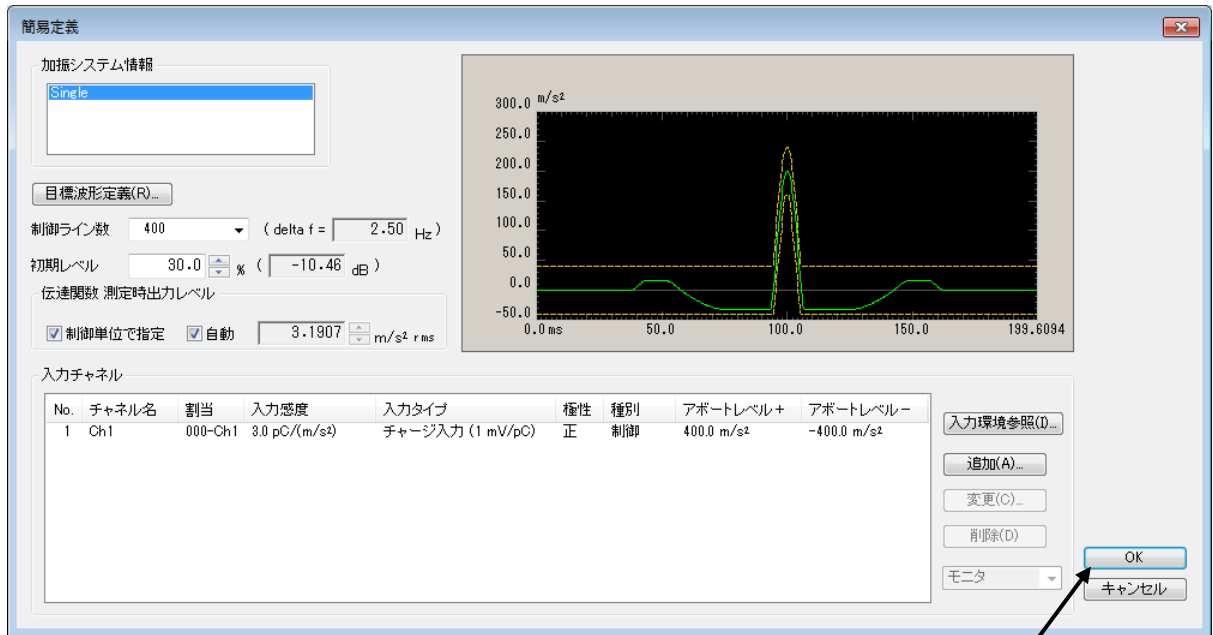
簡易定義

加振システム情報

Single

目標波形定義(R)...

制御ライン数 400 ( delta f = 2.50 Hz )

初期レベル 30.0 % ( -10.46 dB )

伝達関数 測定時出力レベル

制御単位で指定 自動 3.1907 m/s² rms

300.0 m/s²
250.0
200.0
150.0
100.0
50.0
0.0
-50.0
0.0 ms 50.0 100.0 150.0 199.6094

入力チャネル

| No. | チャネル名 | 割当 | 入力感度 | 入力タイプ | 極性 | 種別 | アボートレベル＋ | アボートレベル－ |
|---|---|---|---|---|---|---|---|---|
| 1 | Ch1 | 000-Ch1 | 3.0 pC/(m/s²) | チャージ入力 (1 mV/pC) | 正 | 制御 | 400.0 m/s² | -400.0 m/s² |

入力環境参照(I)...

追加(A)...

変更(C)...

削除(D)

モニタ

OK

キャンセル